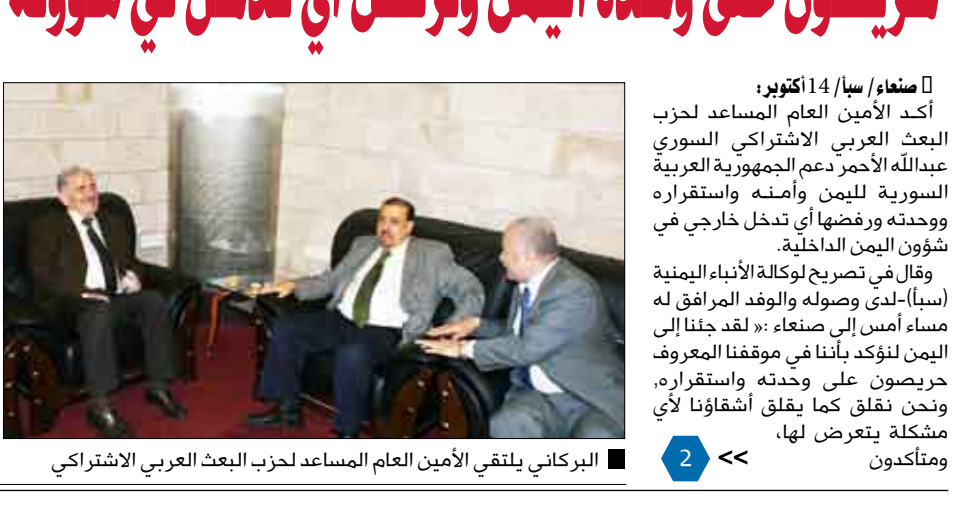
حريصون على وحدة اليمن ونرفض أي تدخل في شؤونه

صنعاء/ سبأ/ 14أكتوبر:
أكد الأمين العام المساعد لحزب البعث العربي الاشتراكي السوري عبدالله الأحمر دعم الجمهورية العربية السورية لليمن وأمنه واستقراره ووحدته ورفضها أي تدخل خارجي في شؤون اليمن الداخلية.
وقال في تصريح لوكالة الأنباء اليمنية (سبأ)-لدى وصوله والوفد المرافق له مساء أمس إلى صنعاء :« لقد جئنا إلى اليمن لنؤكد بأننا في موقفنا المعروف حريصون على وحدته واستقراره, ونحن نقلق كما يقلق أشقاؤنا لأي مشكلة يتعرض لها,
ومتأكدون

>> 2

البركاني يلتقي الأمين العام المساعد لحزب البعث العربي الاشتراكي